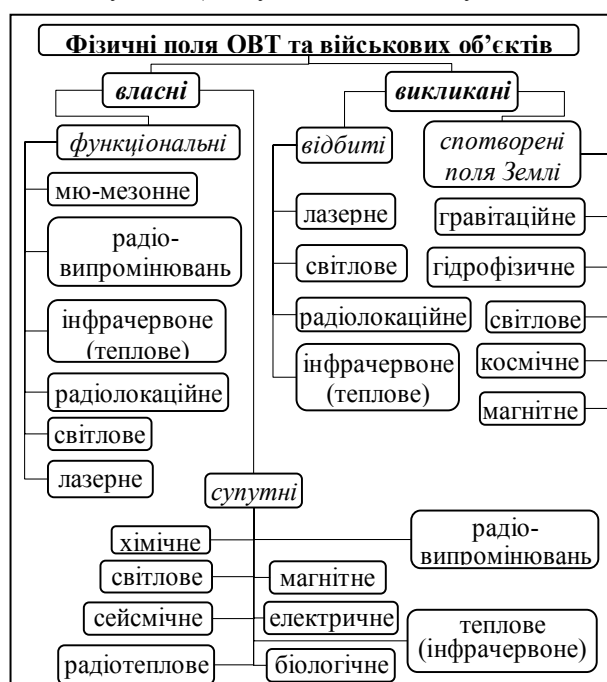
Фізичні поля ОВТ та військових об'єктів

власні

функціональні

мю-мезонне

радіо-випромінювань

інфрачервоне (теплове)

радіолокаційне

світлове

лазерне

викликані

відбиті

лазерне

світлове

радіолокаційне

інфрачервоне (теплове)

спотворені поля Землі

гравітаційне

гідрофізичне

світлове

космічне

магнітне

супутні

хімічне

радіо-випромінювань

світлове

магнітне

сейсмічне

електричне

теплове (інфрачервоне)

радіотеплове

біологічне